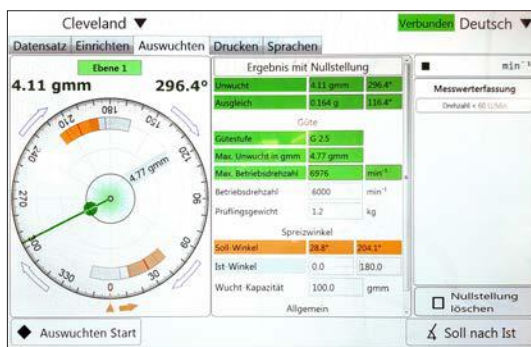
Cleveland ▼

Verbunden Deutsch ▼

Datensatz Einrichten Auswuchten Drucken Sprachen

Ebene 1

4.11 gmm

296.4°

180
150
120
90
60
30
0
330
300
270
240
210

4.77 gmm

Ergebnis mit Nullstellung

| | | |
|---|---|---|
| Unwucht | 4.11 gmm | 296.4° |
| Ausgleich | 0.164 g | 116.4° |

Güte

| | | |
|---|---|---|
| Gütestufe | G 2.5 | |
| Max. Unwucht in gmm | 4.77 gmm | |
| Max. Betriebsdrehzahl | 6976 | min⁻¹ |
| Betriebsdrehzahl | 6000 | min⁻¹ |
| Prüflingsgewicht | 1.2 | kg |

Spreizwinkel

| | | |
|---|---|---|
| Soll-Winkel | 28.8° | 204.1° |
| Ist-Winkel | 0.0 | 180.0 |
| Wucht-Kapazität | 100.0 | gmm |

Allgemein

■ min⁻¹

Messwerterfassung

Drehzahl < 60 U/Min

Nullstellung löschen

◆ Auswuchten Start

Soll nach Ist